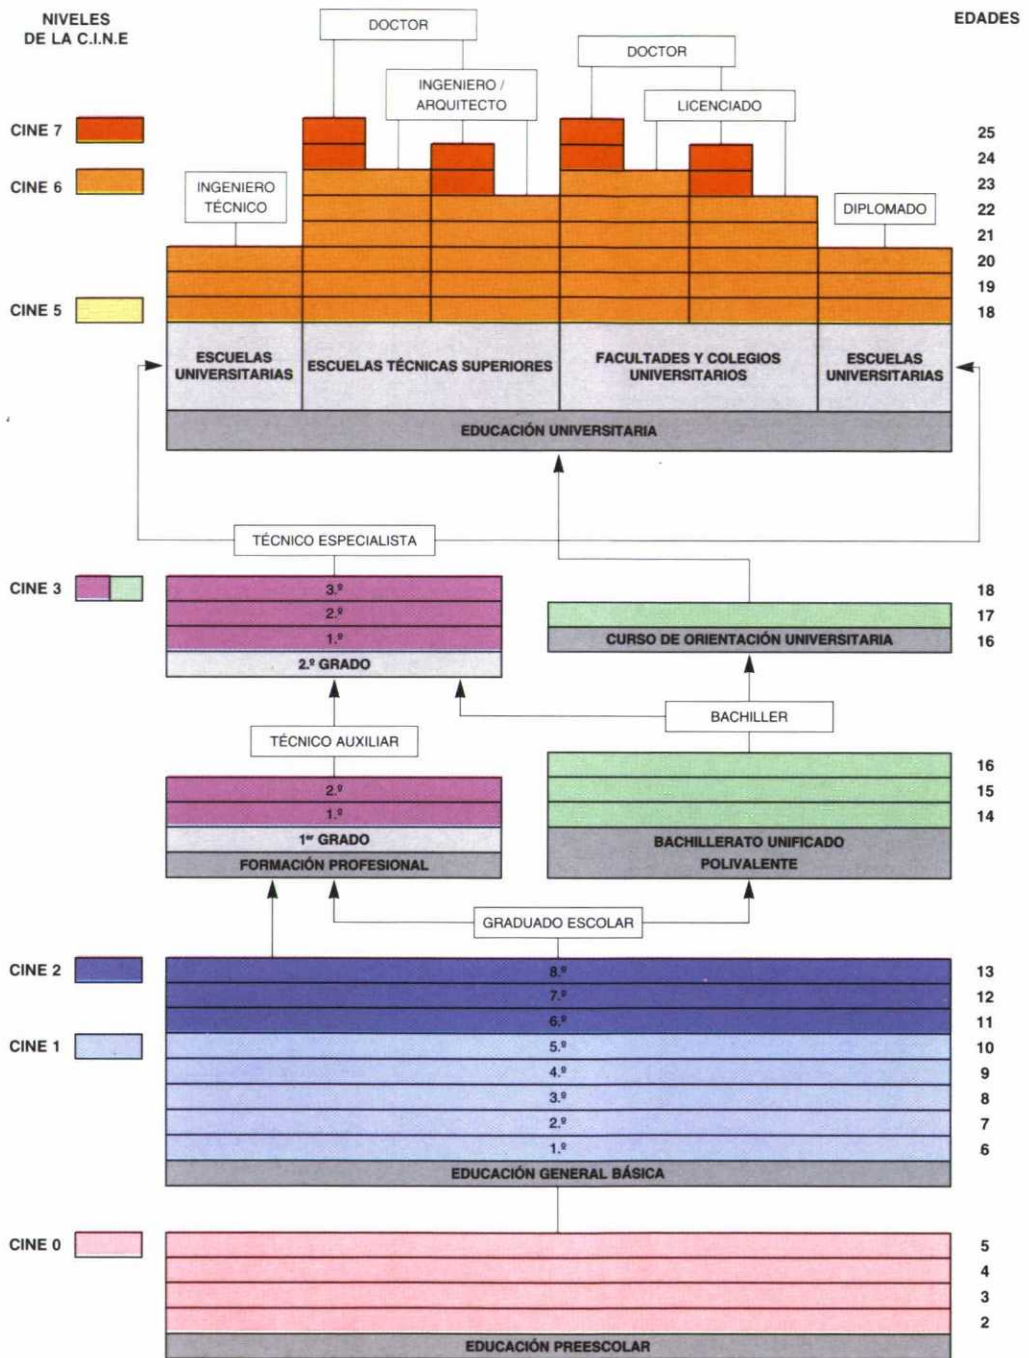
NIVELES DE LA C.I.N.E

EDADES

DOCTOR

DOCTOR

INGENIERO / ARQUITECTO

LICENCIADO

CINE 7

CINE 6

INGENIERO TÉCNICO

DIPLOMADO

CINE 5

25
24
23
22
21
20
19
18

ESCUELAS UNIVERSITARIAS

ESCUELAS TÉCNICAS SUPERIORES

FACULTADES Y COLEGIOS UNIVERSITARIOS

ESCUELAS UNIVERSITARIAS

EDUCACIÓN UNIVERSITARIA

TÉCNICO ESPECIALISTA

CINE 3

3.º
2.º
1.º
2.º GRADO

CURSO DE ORIENTACIÓN UNIVERSITARIA

18
17
16

BACHILLER

TÉCNICO AUXILIAR

2.º
1.º
1er GRADO
FORMACIÓN PROFESIONAL

BACHILLERATO UNIFICADO POLIVALENTE

16
15
14

GRADUADO ESCOLAR

CINE 2

CINE 1

8.º
7.º
6.º
5.º
4.º
3.º
2.º
1.º
EDUCACIÓN GENERAL BÁSICA

13
12
11
10
9
8
7
6

CINE 0

EDUCACIÓN PREESCOLAR

5
4
3
2